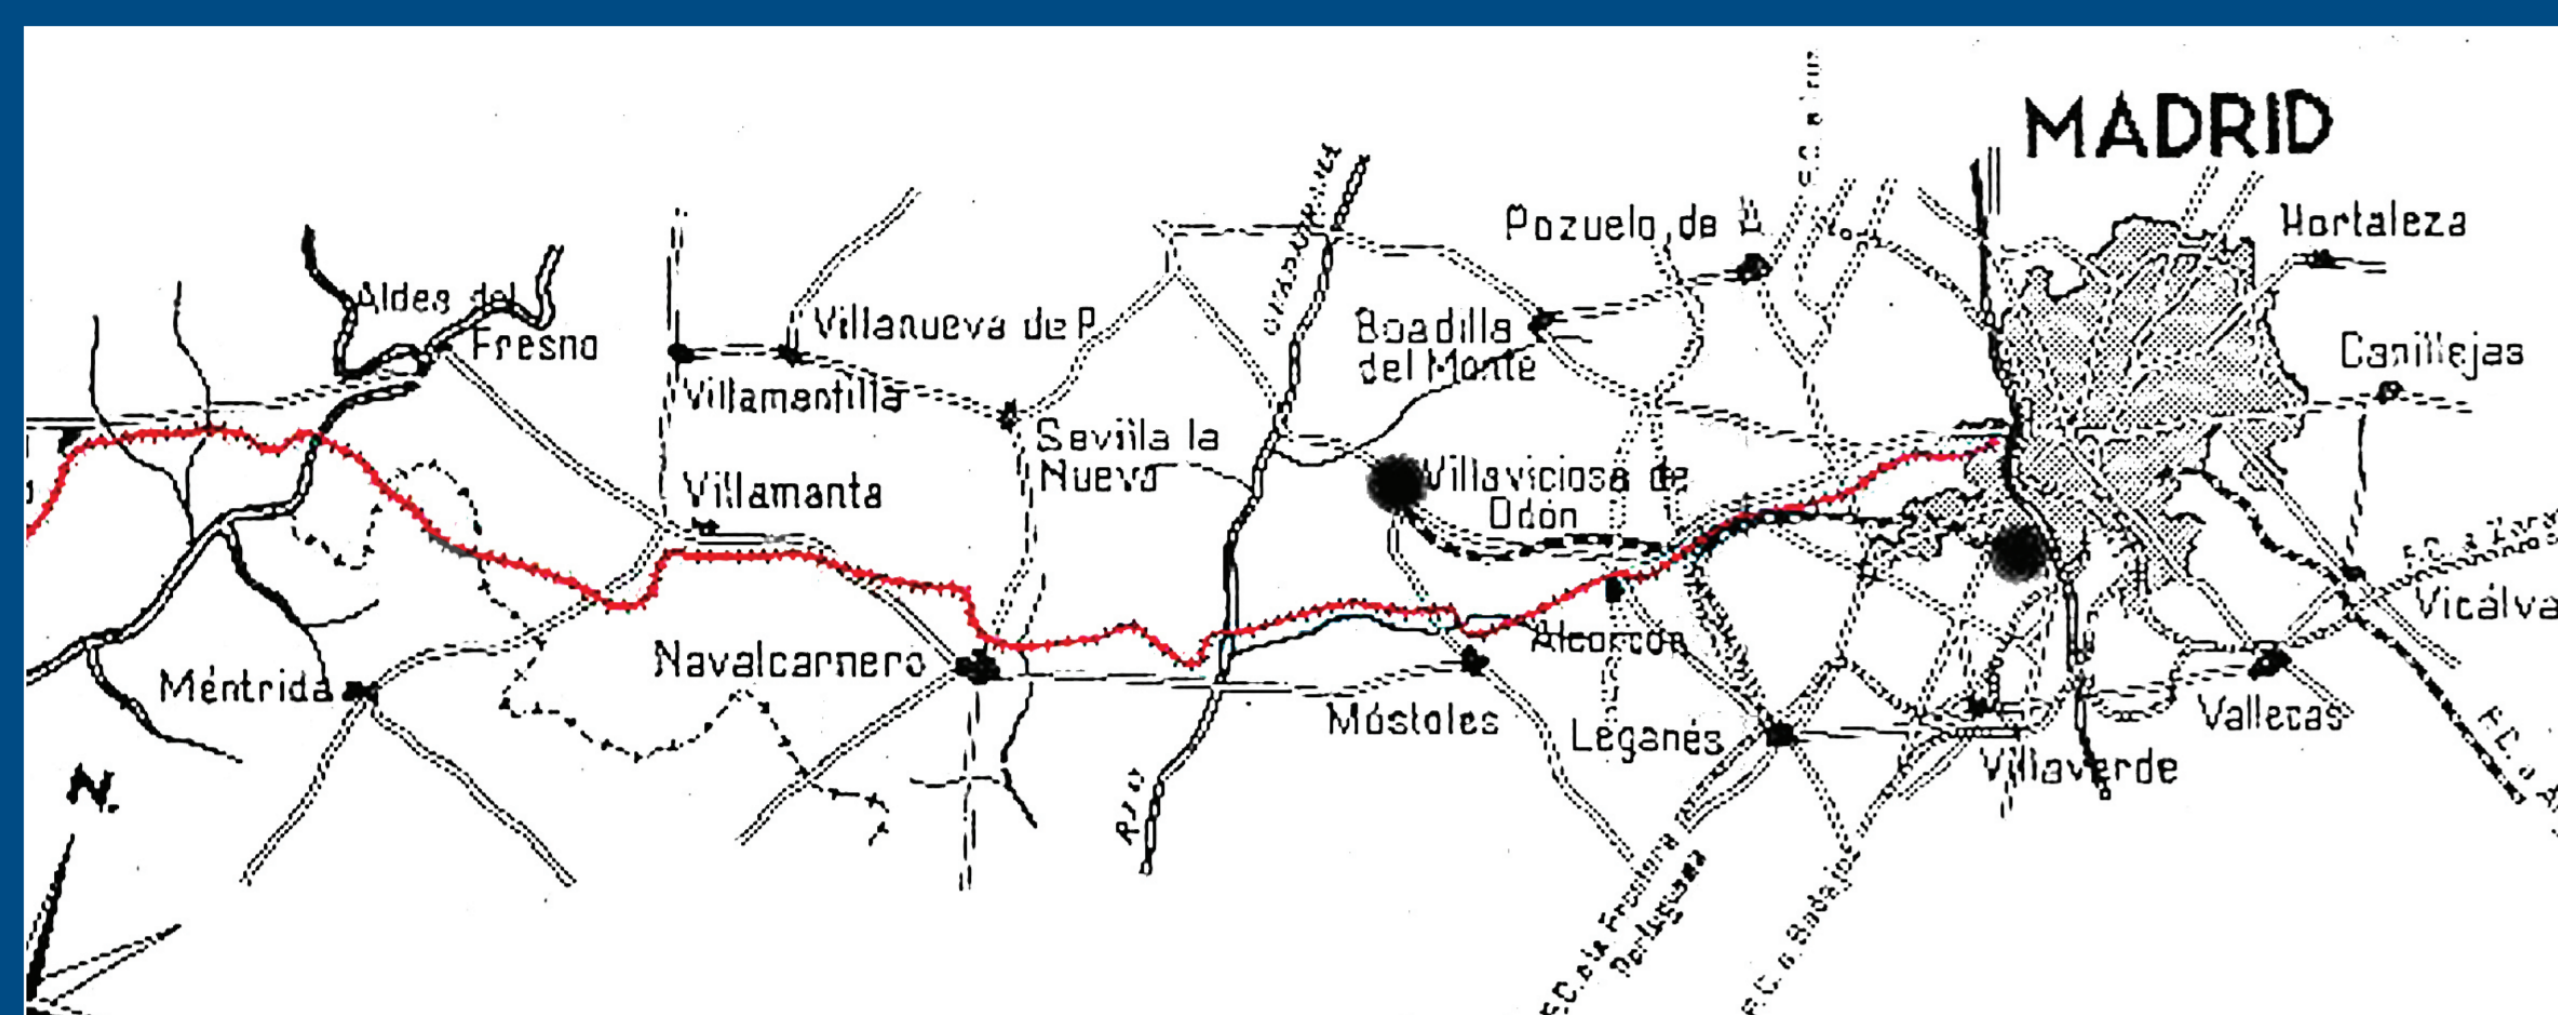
MADRID

Hortaleza

Pozuelo de A.

Canillejas

Aldea del Fresno

Villanueva de P.

Villamantilla

Boadilla del Monte

Sevilla la Nueva

Villaviciosa de Odón

Villamanta

Vicálvaro

Alcorcón

Navalcarnero

Méntrida

Móstoles

Leganés

Vallecas

Villaverde

N.

Guadarrama

Río

F.C. a la Frontera Portuguesa

F.C. a Badajoz

F.C. a Aragón

F.C. a A

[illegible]